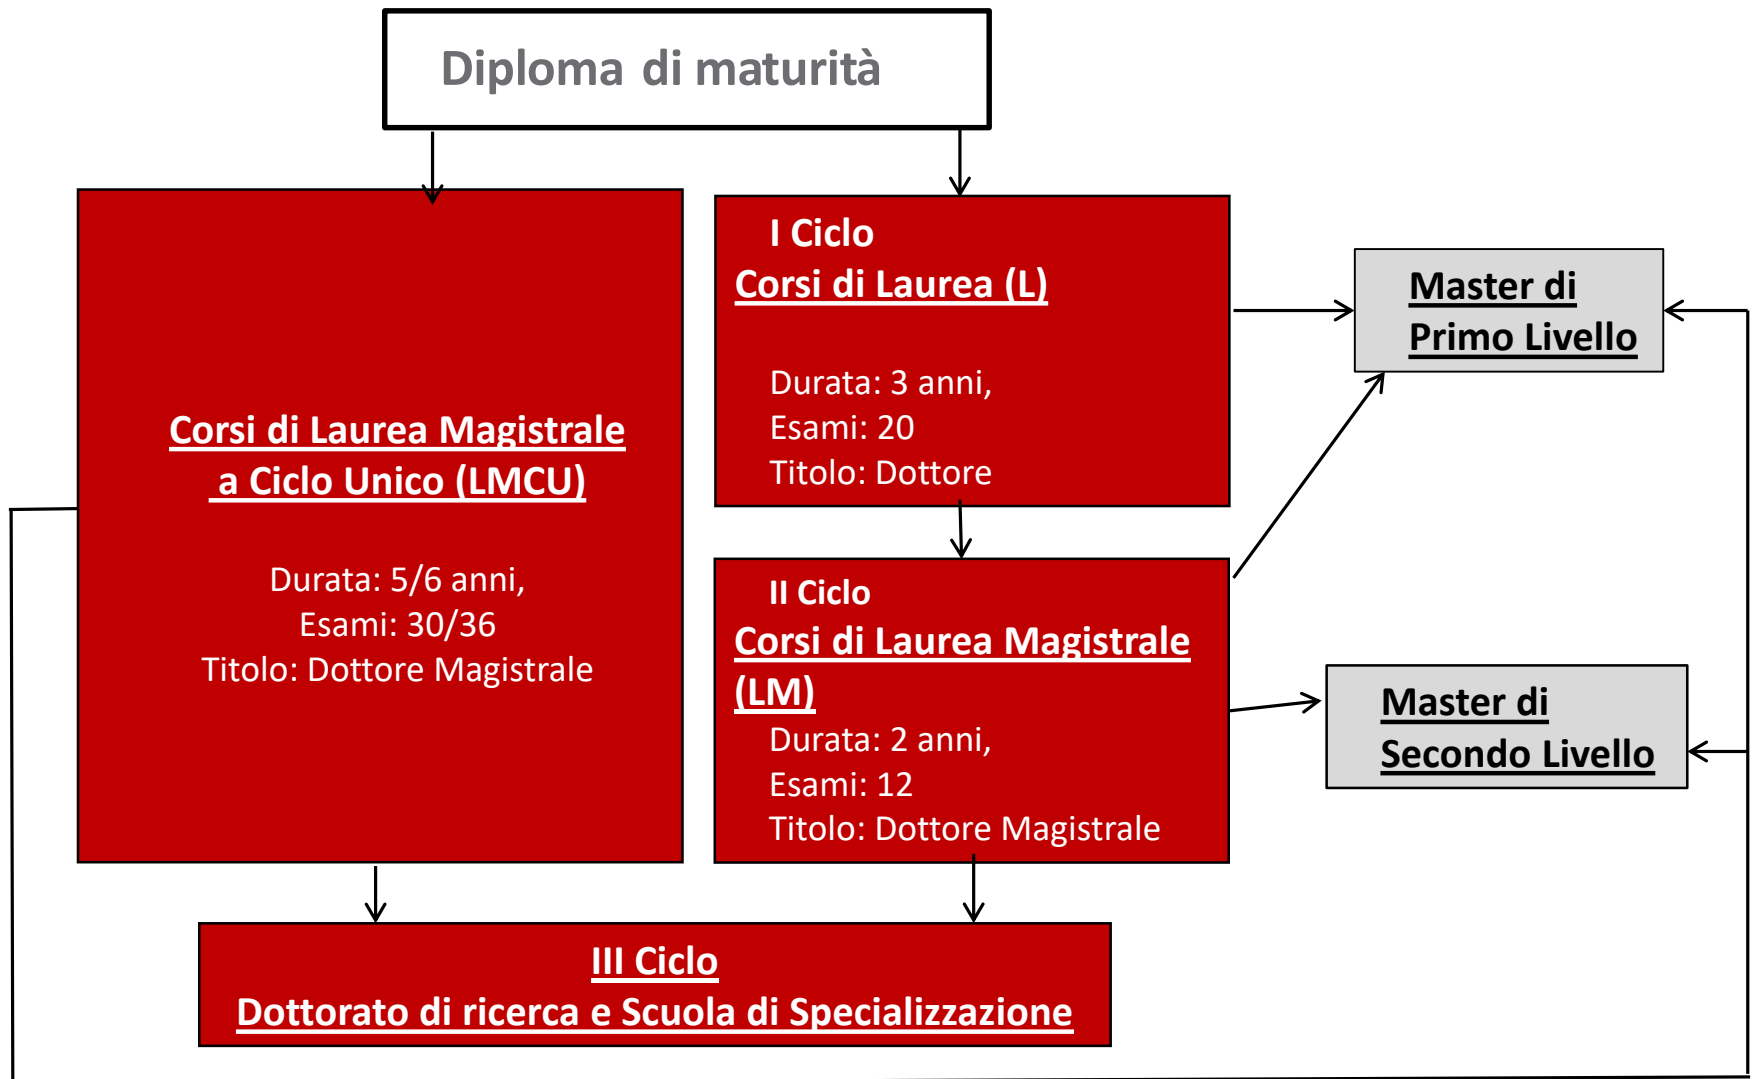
Diploma di maturità

Corsi di Laurea Magistrale a Ciclo Unico (LMCU)

Durata: 5/6 anni,
Esami: 30/36
Titolo: Dottore Magistrale

I Ciclo
Corsi di Laurea (L)

Durata: 3 anni,
Esami: 20
Titolo: Dottore

Master di Primo Livello

II Ciclo
Corsi di Laurea Magistrale (LM)
Durata: 2 anni,
Esami: 12
Titolo: Dottore Magistrale

Master di Secondo Livello

III Ciclo
Dottorato di ricerca e Scuola di Specializzazione